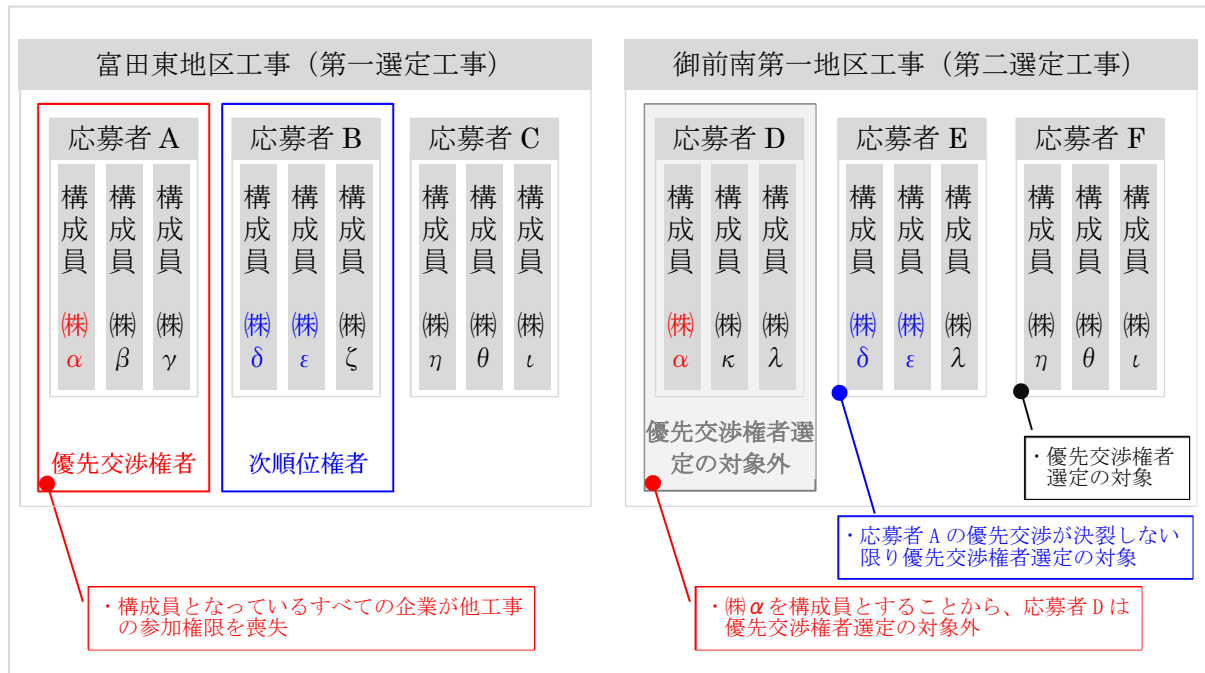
富田東地区工事（第一選定工事）

応募者 A

構成員 構成員 構成員

㈱ $\alpha$ ㈱ $\beta$ ㈱ $\gamma$

優先交渉権者

応募者 B

構成員 構成員 構成員

㈱ $\delta$ ㈱ $\varepsilon$ ㈱ $\zeta$

次順位権者

応募者 C

構成員 構成員 構成員

㈱ $\eta$ ㈱ $\theta$ ㈱ $\iota$

・構成員となっているすべての企業が他工事の参加権限を喪失

御前南第一地区工事（第二選定工事）

応募者 D

構成員 構成員 構成員

㈱ $\alpha$ ㈱ $\kappa$ ㈱ $\lambda$

優先交渉権者選定の対象外

応募者 E

構成員 構成員 構成員

㈱ $\delta$ ㈱ $\varepsilon$ ㈱ $\lambda$

応募者 F

構成員 構成員 構成員

㈱ $\eta$ ㈱ $\theta$ ㈱ $\iota$

・優先交渉権者選定の対象

・応募者 A の優先交渉が決裂しない限り優先交渉権者選定の対象

・㈱$\alpha$を構成員とすることから、応募者 D は優先交渉権者選定の対象外